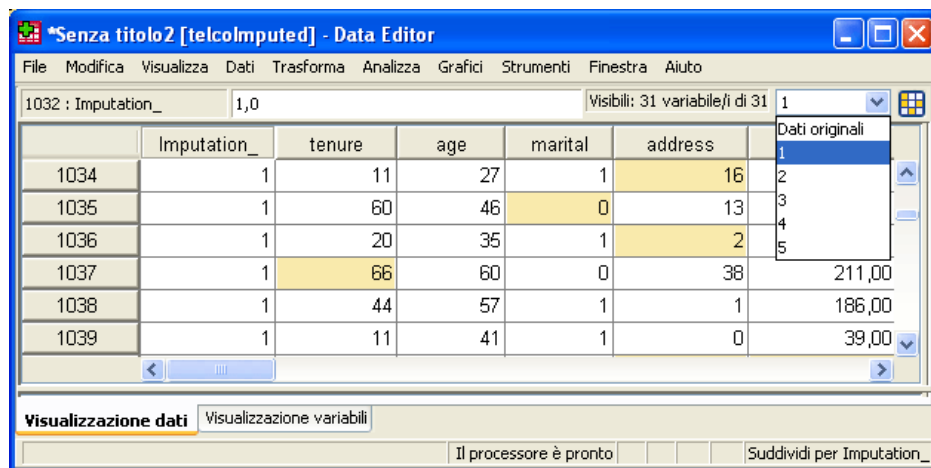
*Senza titolo2 [telcoImputed] - Data Editor

File Modifica Visualizza Dati Trasforma Analizza Grafici Strumenti Finestra Aiuto

1032 : Imputation_ 1,0

Visibili: 31 variabile/i di 31 1

Dati originali
1
2
3
4
5

| | Imputation_ | tenure | age | marital | address | |
|---|---|---|---|---|---|---|
| 1034 | 1 | 11 | 27 | 1 | 16 | |
| 1035 | 1 | 60 | 46 | 0 | 13 | |
| 1036 | 1 | 20 | 35 | 1 | 2 | |
| 1037 | 1 | 66 | 60 | 0 | 38 | 211,00 |
| 1038 | 1 | 44 | 57 | 1 | 1 | 186,00 |
| 1039 | 1 | 11 | 41 | 1 | 0 | 39,00 |

Visualizzazione dati | Visualizzazione variabili

Il processore è pronto | Suddividi per Imputation_